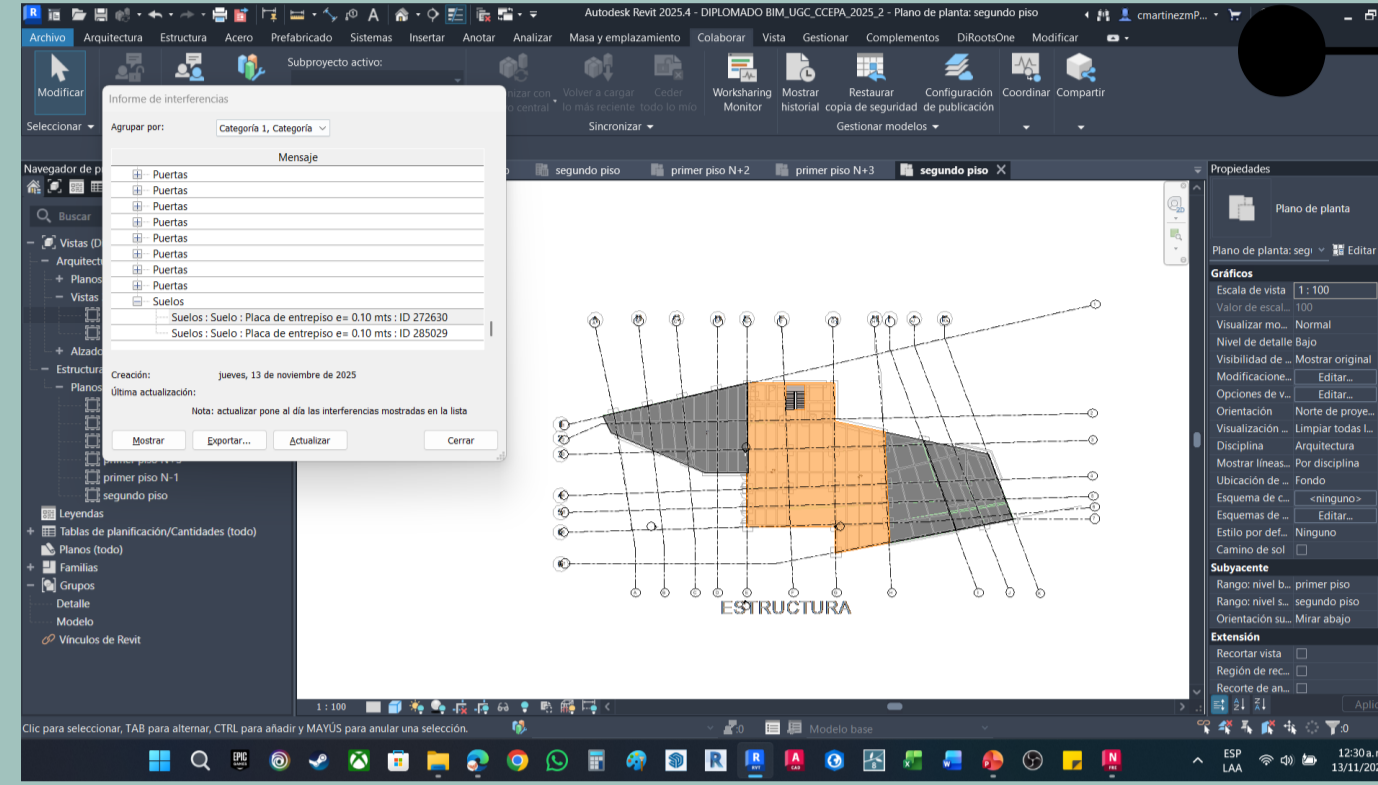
Autodesk Revit 2025.4 - DIPLOMADO BIM_UGC_CCEPA_2025_2 - Plano de planta: segundo piso

cmartinezmP...

Archivo Arquitectura Estructura Acero Prefabricado Sistemas Insertar Anotar Analizar Masa y emplazamiento Colaborar Vista Gestionar Complementos DiRootsOne Modificar

Modificar

Seleccionar

Subproyecto activo:

Volver a cargar lo más reciente

Ceder todo lo mío

Sincronizar

Worksharing Monitor

Mostrar historial

Restaurar copia de seguridad

Configuración de publicación

Gestionar modelos

Coordinar

Compartir

Informe de interferencias

Agrupar por: Categoría 1, Categoría

Mensaje

Puertas
Puertas
Puertas
Puertas
Puertas
Puertas
Puertas
Puertas
Suelos
Suelos : Suelo : Placa de entrepiso e= 0.10 mts : ID 272630
Suelos : Suelo : Placa de entrepiso e= 0.10 mts : ID 285029

Creación: jueves, 13 de noviembre de 2025

Última actualización:

Nota: actualizar pone al día las interferencias mostradas en la lista

Mostrar Exportar... Actualizar Cerrar

Navegador de p

Buscar

Vistas (D
Arquitect
Planos
Vistas
Alzado
Estructura
Planos
primer piso N-1
segundo piso
Leyendas
Tablas de planificación/Cantidades (todo)
Planos (todo)
Familias
Grupos
Detalle
Modelo
Vínculos de Revit

segundo piso | primer piso N+2 | primer piso N+3 | segundo piso

ESTRUCTURA

Propiedades

Plano de planta

Plano de planta: segı Editar

Gráficos
Escala de vista | 1 : 100
Valor de escal... | 100
Visualizar mo... | Normal
Nivel de detalle | Bajo
Visibilidad de ... | Mostrar original
Modificacione... | Editar...
Opciones de v... | Editar...
Orientación | Norte de proye...
Visualización ... | Limpiar todas l...
Disciplina | Arquitectura
Mostrar líneas... | Por disciplina
Ubicación de ... | Fondo
Esquema de c... | <ninguno>
Esquemas de ... | Editar...
Estilo por def... | Ninguno
Camino de sol
Subyacente
Rango: nivel b... | primer piso
Rango: nivel s... | segundo piso
Orientación su... | Mirar abajo
Extensión
Recortar vista
Región de rec...
Recorte de an...

Aplic

1 : 100

Clic para seleccionar, TAB para alternar, CTRL para añadir y MAYÚS para anular una selección.

:0

Modelo base

:0

ESP LAA

12:30 a.m
13/11/202